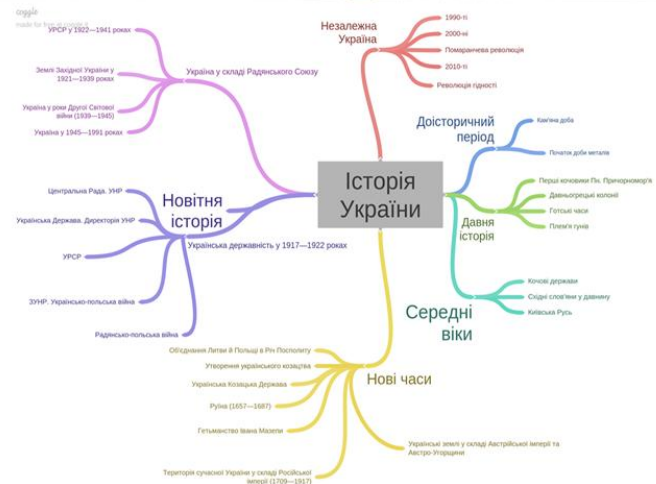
coggle
made for free at coggle.it

Історія України

Незалежна Україна
1990-ті
2000-ні
Помаранчева революція
2010-ті
Революція гідності

Доісторичний період
Кам'яна доба
Початок доби металів

Давня історія
Перші кочовики Пн. Причорномор'я
Давньогрецькі колонії
Готські часи
Плем'я гунів

Середні віки
Кочові держави
Східні слов'яни у давнину
Київська Русь

Нові часи
Об'єднання Литви й Польщі в Річ Посполиту
Утворення українського козацтва
Українська Козацька Держава
Руїна (1657—1687)
Гетьманство Івана Мазепи
Територія сучасної України у складі Російської імперії (1709—1917)
Українські землі у складі Австрійської імперії та Австро-Угорщини

Новітня історія
Українська державність у 1917—1922 роках
Центральна Рада. УНР
Українська Держава. Директорія УНР
УРСР
ЗУНР. Українсько-польська війна
Радянсько-польська війна

Україна у складі Радянського Союзу
УРСР у 1922—1941 роках
Землі Західної України у 1921—1939 роках
Україна у роки Другої Світової війни (1939—1945)
Україна у 1945—1991 роках